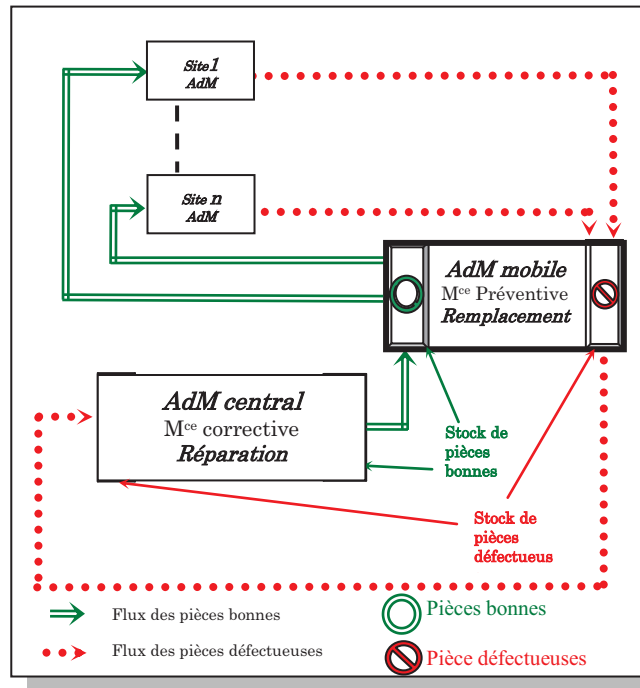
Site1
AdM

Site n
AdM

AdM mobile
M$^{ce}$ Préventive
Remplacement

AdM central
M$^{ce}$ corrective
Réparation

Stock de pièces bonnes

Stock de pièces défectueus

Flux des pièces bonnes

Flux des pièces défectueuses

Pièces bonnes

Pièce défectueuses